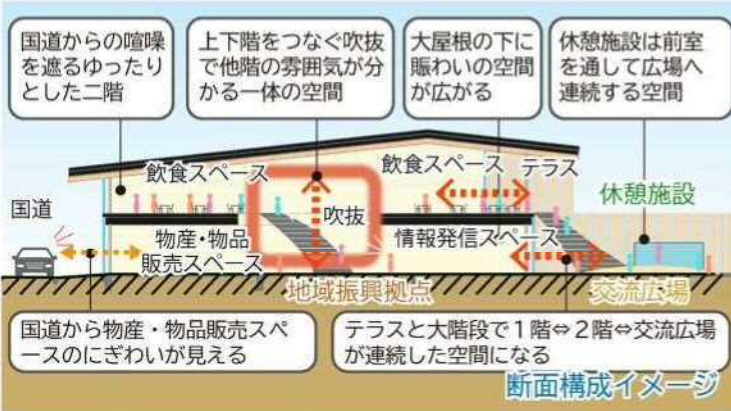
国道からの喧噪を遮るゆったりとした二階

上下階をつなぐ吹抜で他階の雰囲気が分かる一体の空間

大屋根の下に賑わいの空間が広がる

休憩施設は前室を通して広場へ連続する空間

飲食スペース

飲食スペース

テラス

国道

吹抜

休憩施設

物産・物品販売スペース

情報発信スペース

地域振興拠点

交流広場

国道から物産・物品販売スペースのにぎわいが見える

テラスと大階段で1階⇔2階⇔交流広場が連続した空間になる

断面構成イメージ